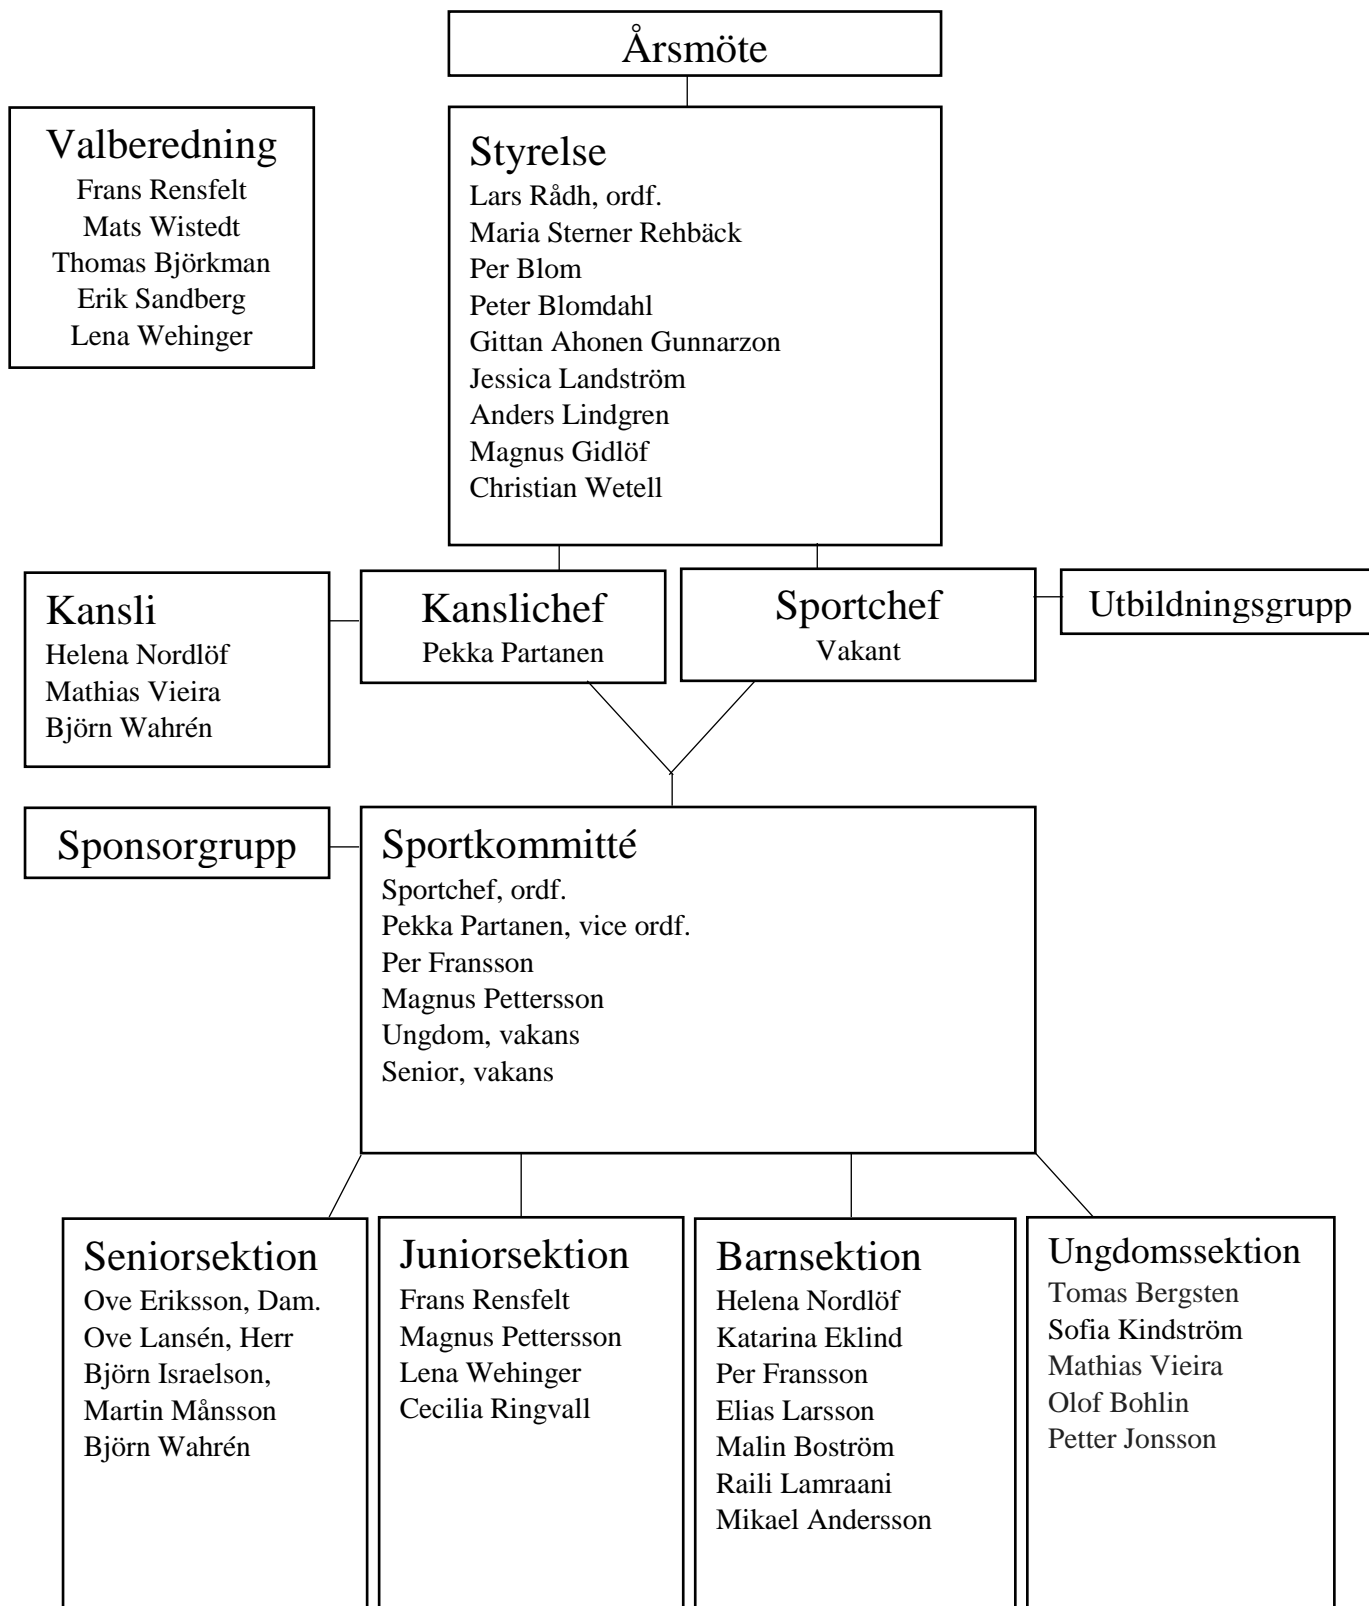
Årsmöte

Valberedning
Frans Rensfelt
Mats Wistedt
Thomas Björkman
Erik Sandberg
Lena Wehinger

Styrelse
Lars Rådh, ordf.
Maria Sterner Rehbäck
Per Blom
Peter Blomdahl
Gittan Ahonen Gunnarzon
Jessica Landström
Anders Lindgren
Magnus Gidlöf
Christian Wetell

Kansli
Helena Nordlöf
Mathias Vieira
Björn Wahrén

Kanslichef
Pekka Partanen

Sportchef
Vakant

Utbildningsgrupp

Sponsorgrupp

Sportkommitté
Sportchef, ordf.
Pekka Partanen, vice ordf.
Per Fransson
Magnus Pettersson
Ungdom, vakans
Senior, vakans

Seniorsektion
Ove Eriksson, Dam.
Ove Lansén, Herr
Björn Israelson,
Martin Månsson
Björn Wahrén

Juniorsektion
Frans Rensfelt
Magnus Pettersson
Lena Wehinger
Cecilia Ringvall

Barnsektion
Helena Nordlöf
Katarina Eklind
Per Fransson
Elias Larsson
Malin Boström
Raili Lamraani
Mikael Andersson

Ungdomssektion
Tomas Bergsten
Sofia Kindström
Mathias Vieira
Olof Bohlin
Petter Jonsson